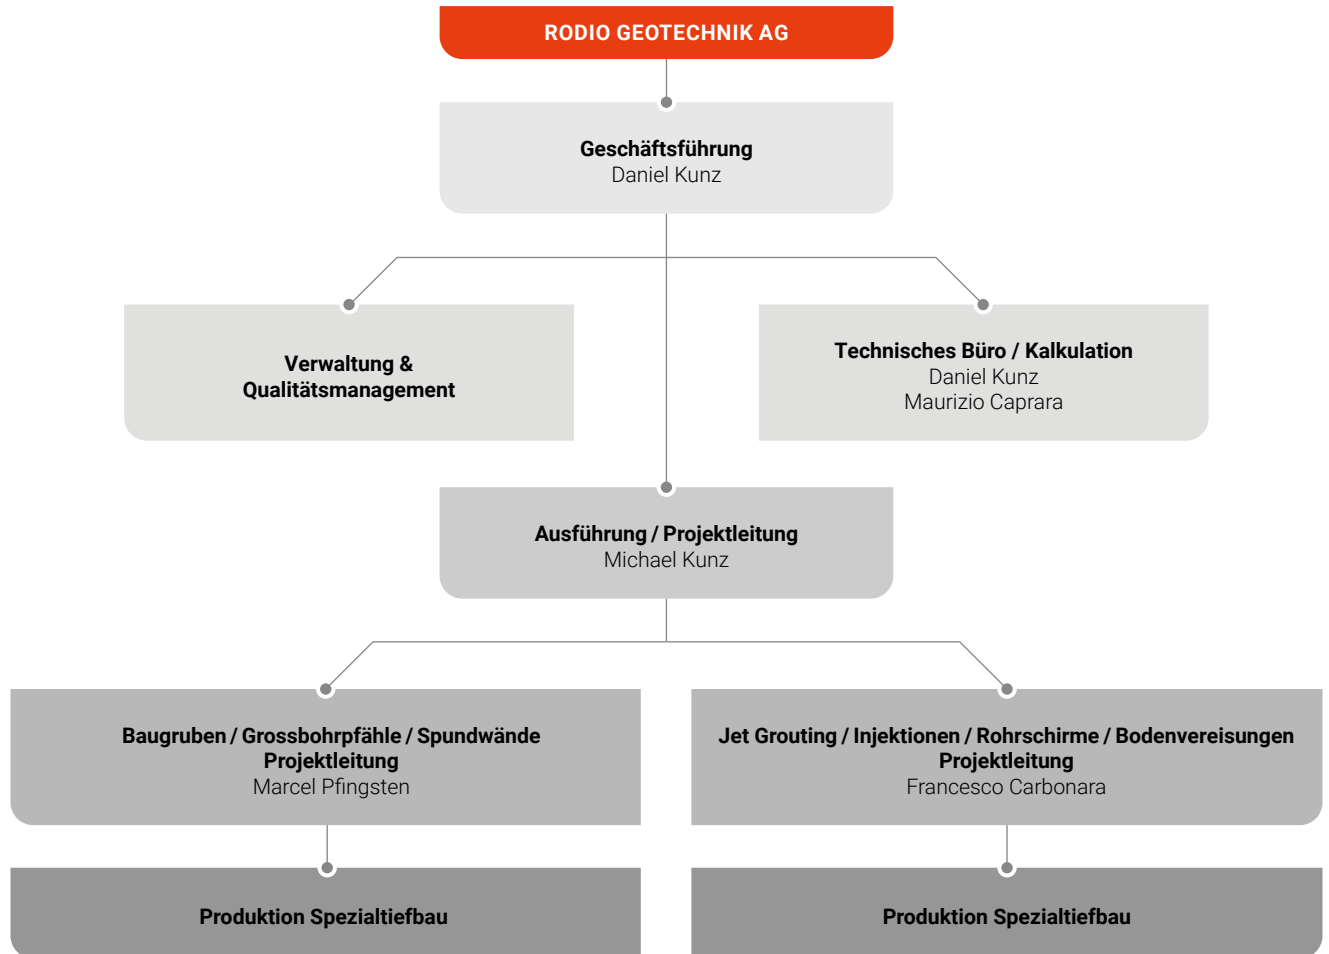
RODIO GEOTECHNIK AG

Geschäftsführung
Daniel Kunz

Verwaltung &
Qualitätsmanagement

Technisches Büro / Kalkulation
Daniel Kunz
Maurizio Caprara

Ausführung / Projektleitung
Michael Kunz

Baugruben / Grossbohrpfähle / Spundwände
Projektleitung
Marcel Pfingsten

Jet Grouting / Injektionen / Rohrschirme / Bodenvereisungen
Projektleitung
Francesco Carbonara

Produktion Spezialtiefbau

Produktion Spezialtiefbau